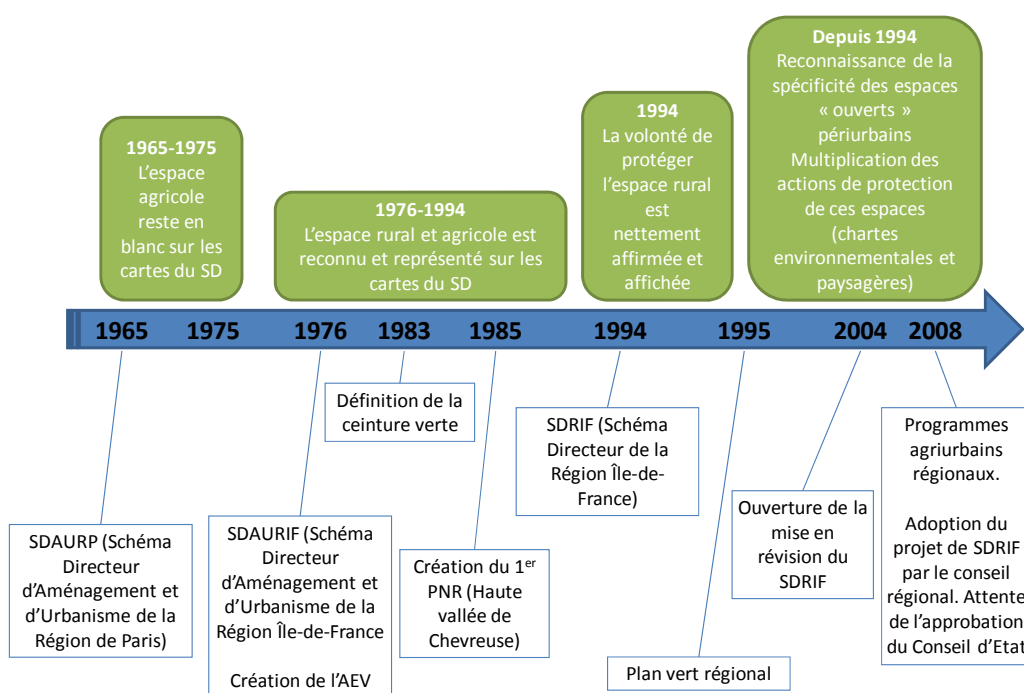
1965-1975
L'espace agricole reste en blanc sur les cartes du SD

1976-1994
L'espace rural et agricole est reconnu et représenté sur les cartes du SD

1994
La volonté de protéger l'espace rural est nettement affirmée et affichée

Depuis 1994
Reconnaissance de la spécificité des espaces « ouverts » périurbains
Multiplication des actions de protection de ces espaces (chartes environnementales et paysagères)

1965 1975 1976 1983 1985 1994 1995 2004 2008

Définition de la ceinture verte

SDRIF (Schéma Directeur de la Région Île-de-France)

Programmes agriurbains régionaux.

Adoption du projet de SDRIF par le conseil régional. Attente de l'approbation du Conseil d'Etat

Ouverture de la mise en révision du SDRIF

SDAURP (Schéma Directeur d'Aménagement et d'Urbanisme de la Région de Paris)

SDAURIF (Schéma Directeur d'Aménagement et d'Urbanisme de la Région Île-de-France

Création de l'AEV

Création du 1$^{er}$ PNR (Haute vallée de Chevreuse)

Plan vert régional